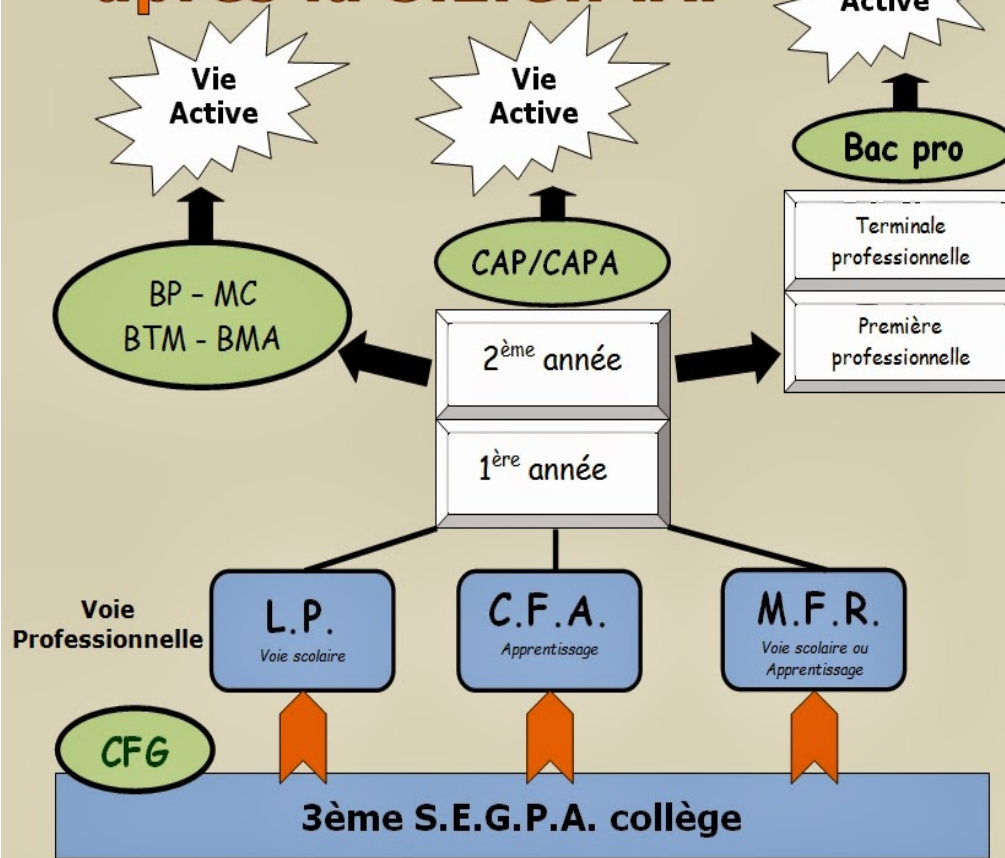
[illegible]

Active

Vie Active

Vie Active

Bac pro

Terminale professionnelle

Première professionnelle

CAP/CAPA

BP - MC
BTM - BMA

$2^{ème}$ année

$1^{ère}$ année

Voie Professionnelle

L.P.
Voie scolaire

C.F.A.
Apprentissage

M.F.R.
Voie scolaire ou Apprentissage

CFG

3ème S.E.G.P.A. collège